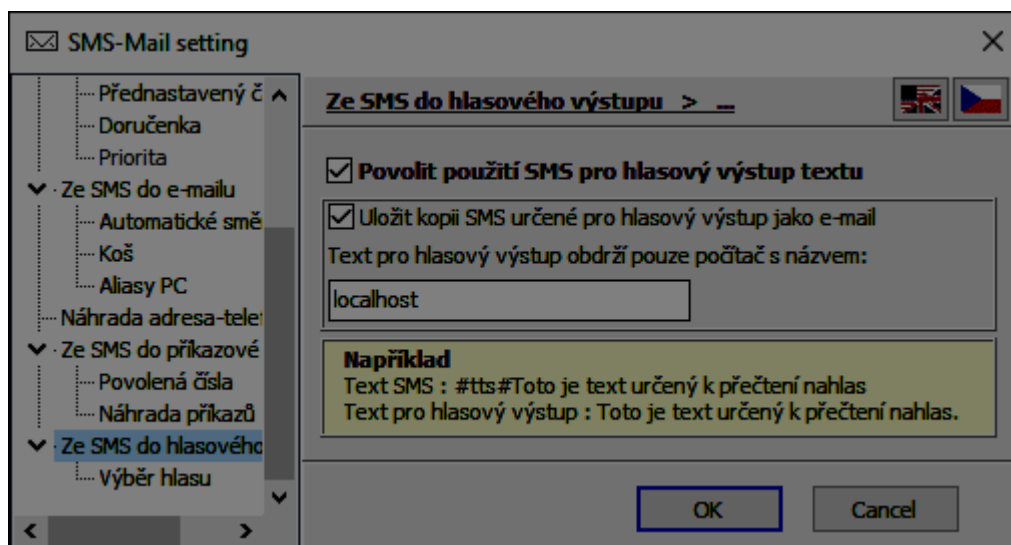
SMS-Mail setting

Přednastavený č
Doručenka
Priorita
Ze SMS do e-mailu
Automatické smě
Koš
Aliasy PC
Náhrada adresa-tele
Ze SMS do příkazové
Povolená čísla
Náhrada příkazů
Ze SMS do hlasového
Výběr hlasu

Ze SMS do hlasového výstupu > ...

Povolit použití SMS pro hlasový výstup textu

Uložit kopii SMS určené pro hlasový výstup jako e-mail

Text pro hlasový výstup obdrží pouze počítač s názvem:

localhost

Například
Text SMS : #tts#Toto je text určený k přečtení nahlas
Text pro hlasový výstup : Toto je text určený k přečtení nahlas.

OK
Cancel